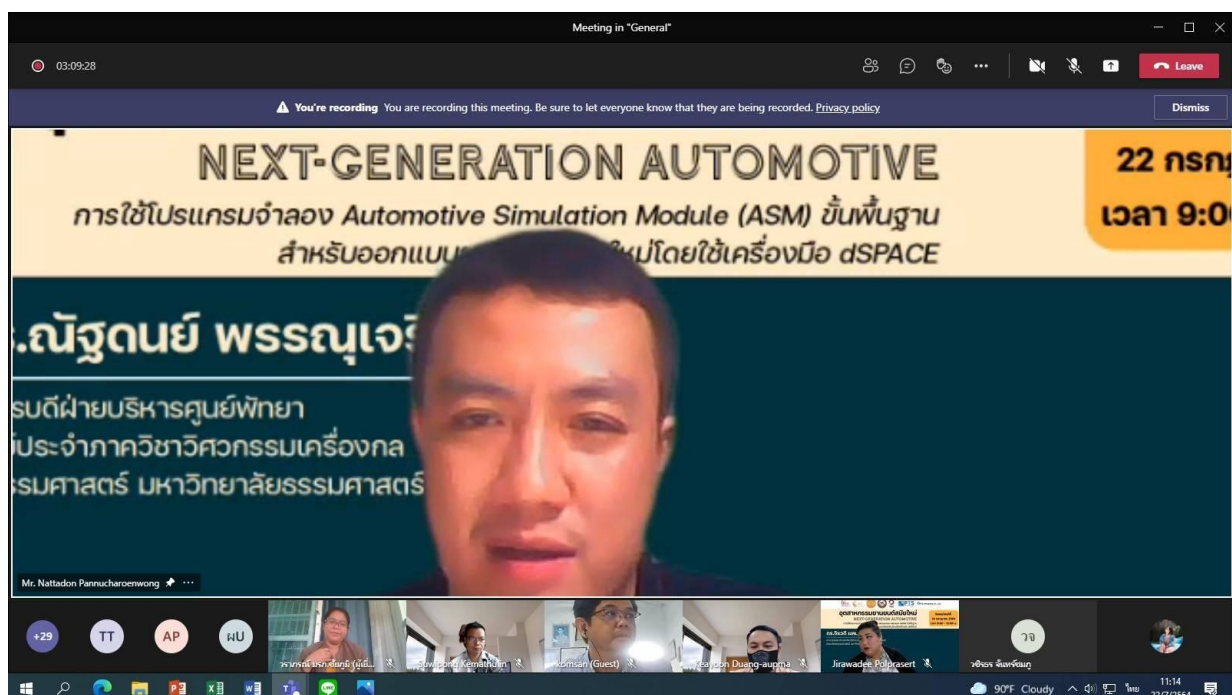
Meeting in "General"

03:09:28

Leave

You're recording You are recording this meeting. Be sure to let everyone know that they are being recorded. Privacy policy

Dismiss

NEXT-GENERATION AUTOMOTIVE

การใช้โปรแกรมจำลอง Automotive Simulation Module (ASM) ขั้นพื้นฐาน สำหรับออกแบบ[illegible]ใหม่โดยใช้เครื่องมือ dSPACE

22 กรก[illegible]

เวลา 9:0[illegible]

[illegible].ณัฐดนย์ พรรณุเจ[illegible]

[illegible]รบดีฝ่ายบริหารศูนย์พัฒนา

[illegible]ประจำภาควิชาวิศวกรรมเครื่องกล

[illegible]รรมศาสตร์ มหาวิทยาลัยธรรมศาสตร์

Mr. Nattadon Pannucharoenwong

+29

TT

AP

ผU

วราภรณ์ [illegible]

Suwipong Kemathulin

Komsan (Guest)

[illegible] Duang-aupma

Jirawadee Polprasert

วจ

วจิธรร จันทร์ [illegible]

90°F Cloudy

ไทย

11:14

22/7/2564